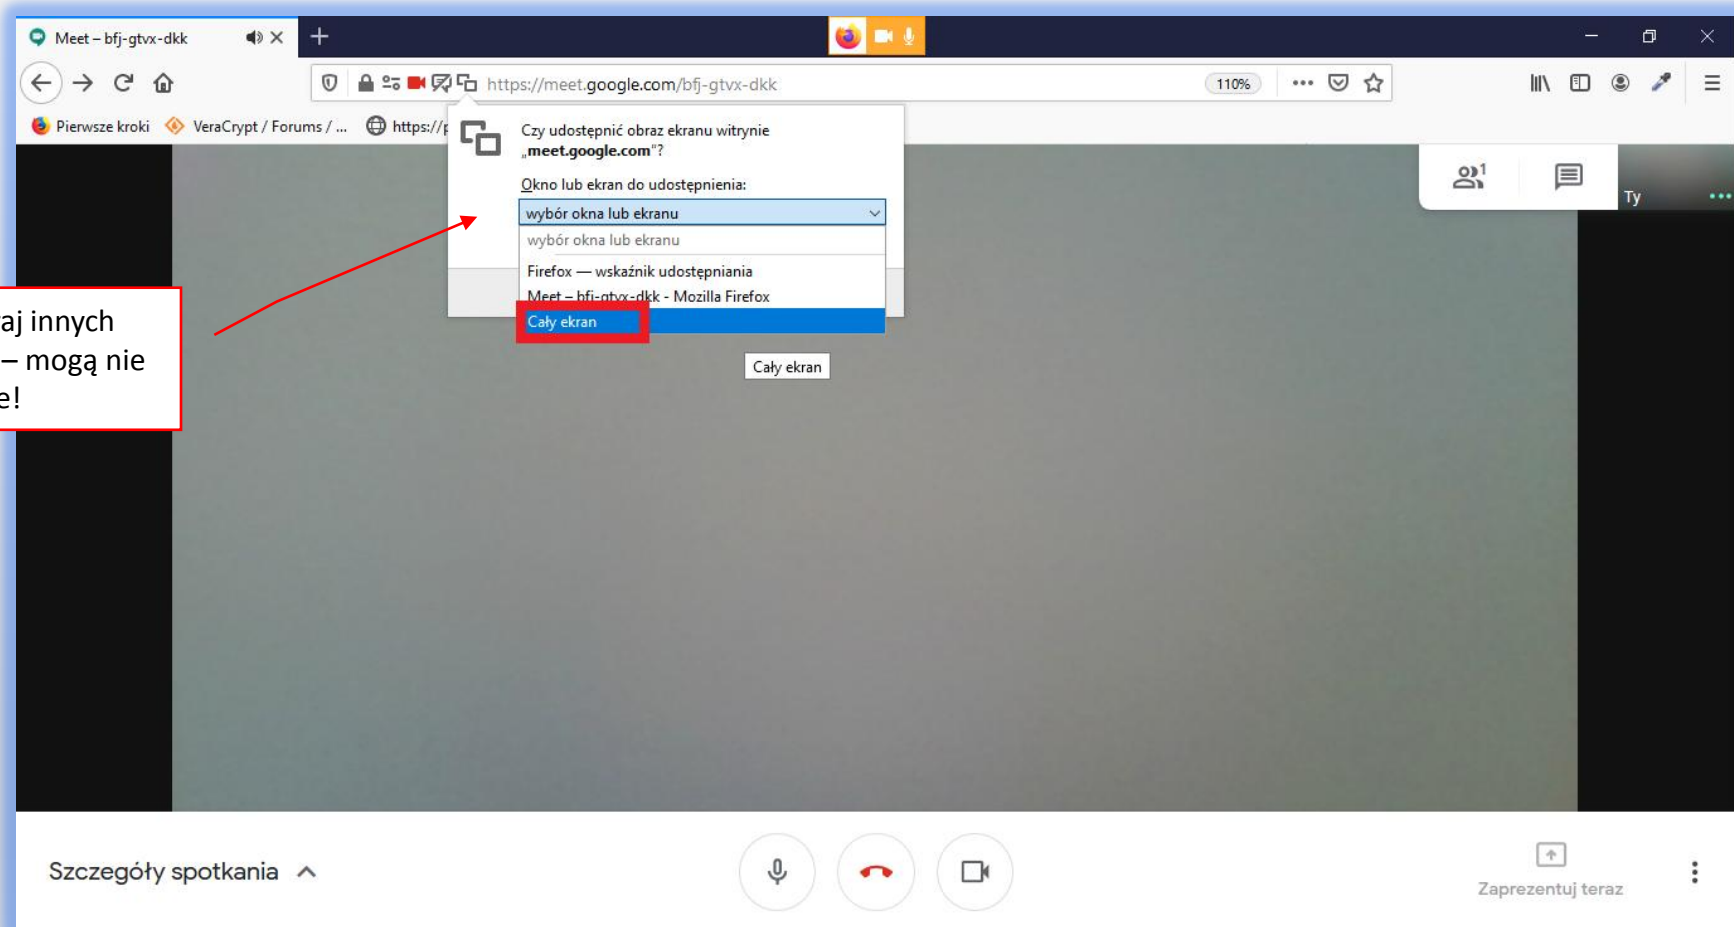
Meet – bfj-gtvx-dkk

https://meet.google.com/bfj-gtvx-dkk

110%

Pierwsze kroki VeraCrypt / Forums / ... https://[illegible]

Czy udostępnić obraz ekranu witrynie „meet.google.com”?

Okno lub ekran do udostępnienia:

wybór okna lub ekranu

wybór okna lub ekranu

Firefox — wskaźnik udostępniania

Meet – bfj-gtvx-dkk - Mozilla Firefox

Cały ekran

Cały ekran

aj innych – mogą nie e!

1

Ty

Szczegóły spotkania

Zaprezentuj teraz